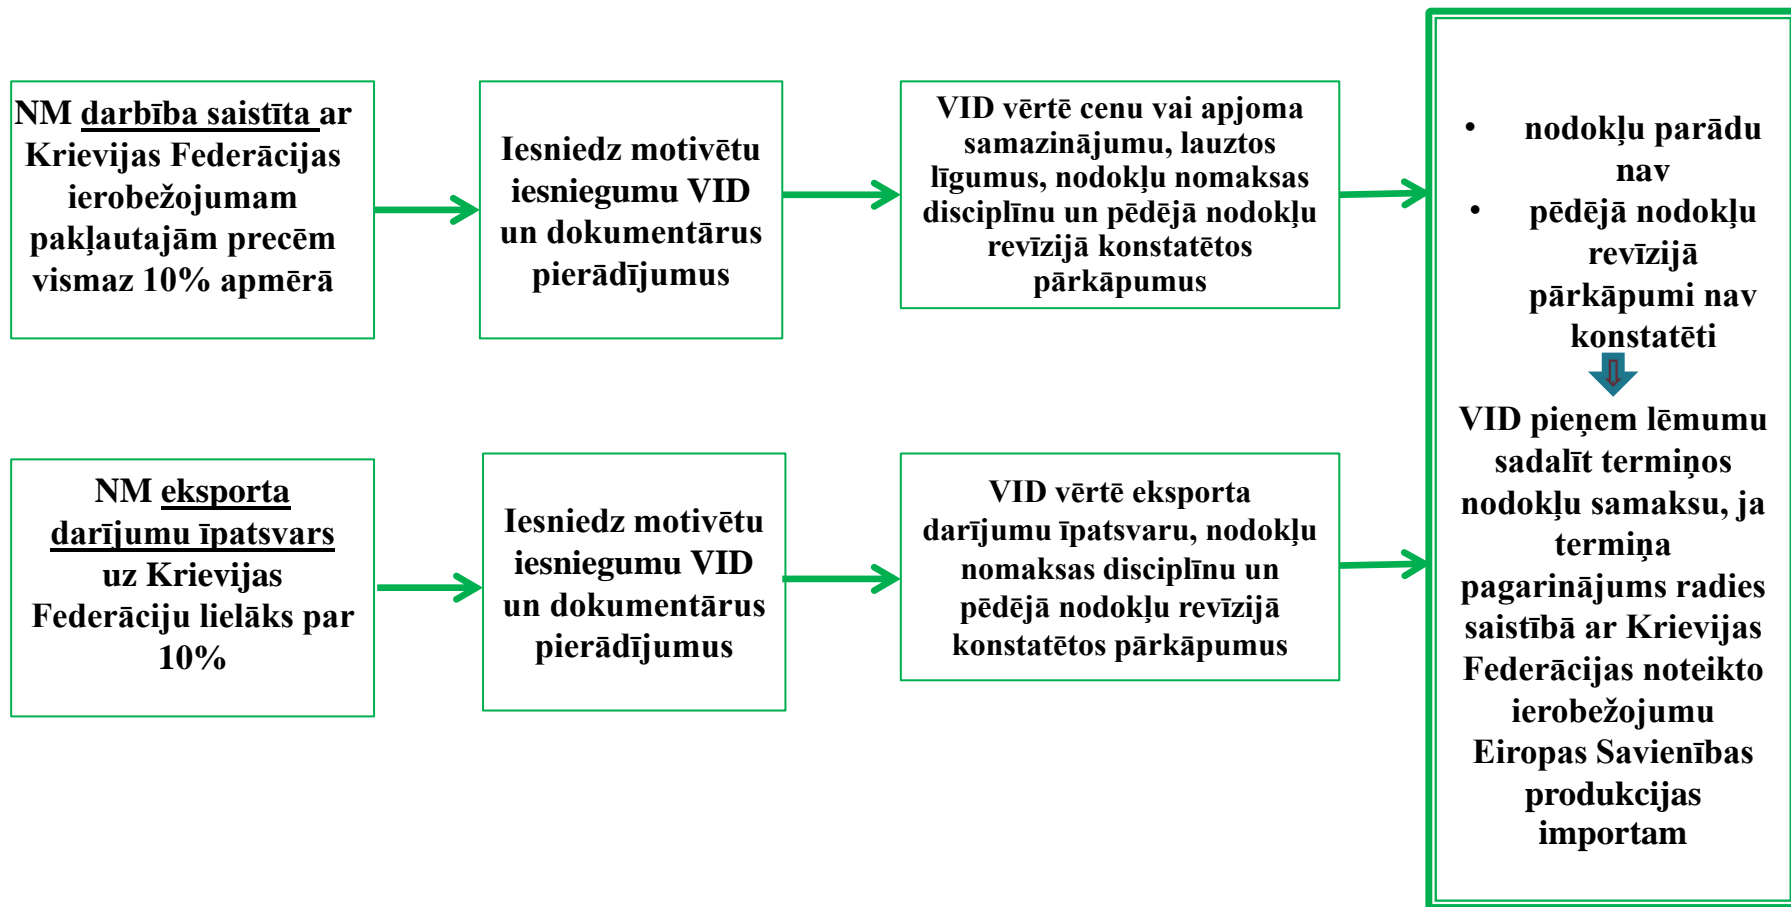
NM darbība saistīta ar Krievijas Federācijas ierobežojumam pakļautajām precēm vismaz 10% apmērā

Iesniedz motivētu iesniegumu VID un dokumentārus pierādījumus

VID vērtē cenu vai apjoma samazinājumu, lauztos līgumus, nodokļu nomaksas disciplīnu un pēdējā nodokļu revīzijā konstatētos pārkāpumus

NM eksporta darījumu īpatsvars uz Krievijas Federāciju lielāks par 10%

Iesniedz motivētu iesniegumu VID un dokumentārus pierādījumus

VID vērtē eksporta darījumu īpatsvaru, nodokļu nomaksas disciplīnu un pēdējā nodokļu revīzijā konstatētos pārkāpumus

• nodokļu parādu nav
• pēdējā nodokļu revīzijā pārkāpumi nav konstatēti

VID pieņem lēmumu sadalīt termiņos nodokļu samaksu, ja termiņa pagarinājums radies saistībā ar Krievijas Federācijas noteikto ierobežojumu Eiropas Savienības produkcijas importam